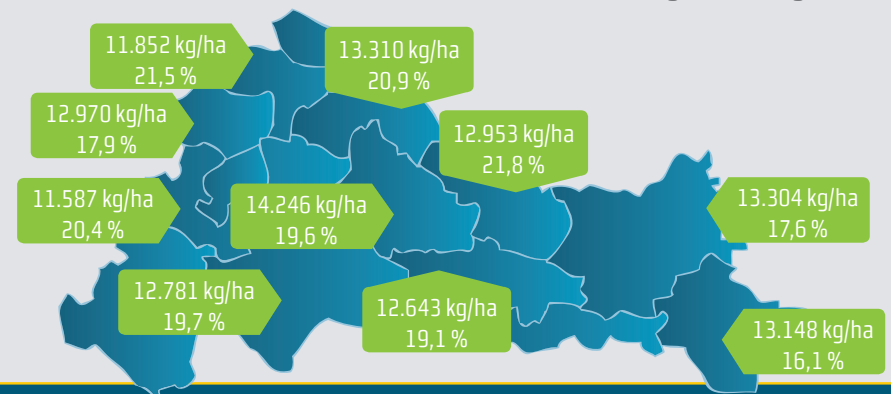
11.852 kg/ha
21,5 %

13.310 kg/ha
20,9 %

12.970 kg/ha
17,9 %

12.953 kg/ha
21,8 %

11.587 kg/ha
20,4 %

14.246 kg/ha
19,6 %

13.304 kg/ha
17,6 %

12.781 kg/ha
19,7 %

12.643 kg/ha
19,1 %

13.148 kg/ha
16,1 %